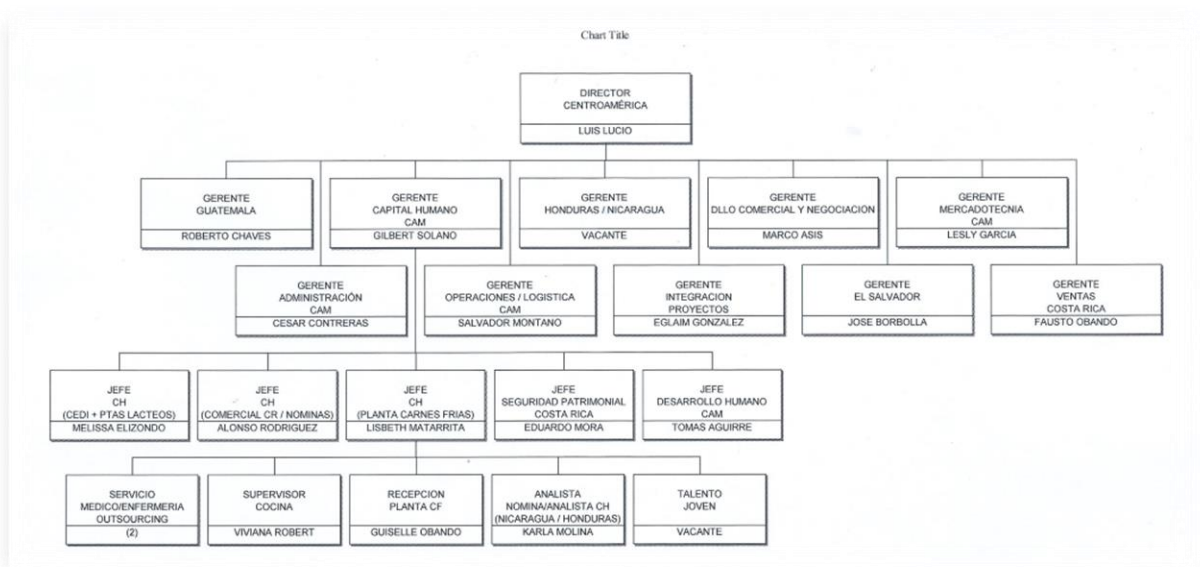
Chart Title

DIRECTOR
CENTROAMÉRICA
LUIS LUCIO

GERENTE
GUATEMALA
ROBERTO CHAVES

GERENTE
CAPITAL HUMANO
CAM
GILBERT SOLANO

GERENTE
HONDURAS / NICARAGUA
VACANTE

GERENTE
DLLO COMERCIAL Y NEGOCIACION
MARCO ASIS

GERENTE
MERCADOTECNIA
CAM
LESLY GARCIA

GERENTE
ADMINISTRACIÓN
CAM
CESAR CONTRERAS

GERENTE
OPERACIONES / LOGISTICA
CAM
SALVADOR MONTANO

GERENTE
INTEGRACION
PROYECTOS
EGLAIM GONZALEZ

GERENTE
EL SALVADOR
JOSE BORBOLLA

GERENTE
VENTAS
COSTA RICA
FAUSTO OBANDO

JEFE
CH
(CEDI + PTAS LACTEOS)
MELISSA ELIZONDO

JEFE
CH
(COMERCIAL CR / NOMINAS)
ALONSO RODRIGUEZ

JEFE
CH
(PLANTA CARNES FRIAS)
LISBETH MATARRITA

JEFE
SEGURIDAD PATRIMONIAL
COSTA RICA
EDUARDO MORA

JEFE
DESARROLLO HUMANO
CAM
TOMAS AGUIRRE

SERVICIO
MEDICO/ENFERMERIA
OUTSOURCING
(2)

SUPERVISOR
COCINA
VIVIANA ROBERT

RECEPCION
PLANTA CF
GUISELLE OBANDO

ANALISTA
NOMINA/ANALISTA CH
(NICARAGUA / HONDURAS)
KARLA MOLINA

TALENTO
JOVEN
VACANTE